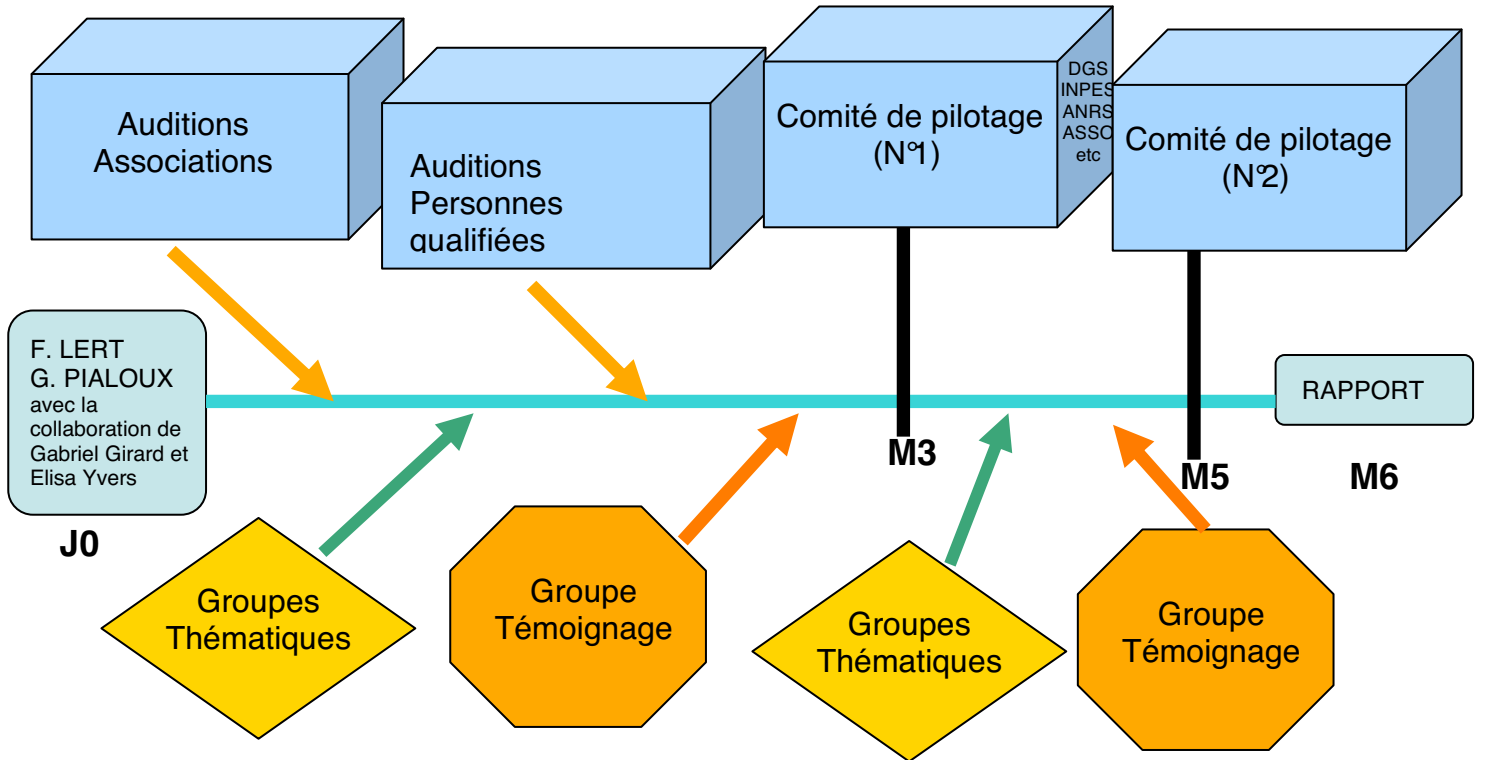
Auditions Associations

Auditions Personnes qualifiées

Comité de pilotage (N°1)

DGS
INPES
ANRS
ASSO
etc

Comité de pilotage (N°2)

F. LERT
G. PIALOUX
avec la collaboration de Gabriel Girard et Elisa Yvers

RAPPORT

M3

M5

M6

J0

Groupes Thématiques

Groupe Témoignage

Groupes Thématiques

Groupe Témoignage